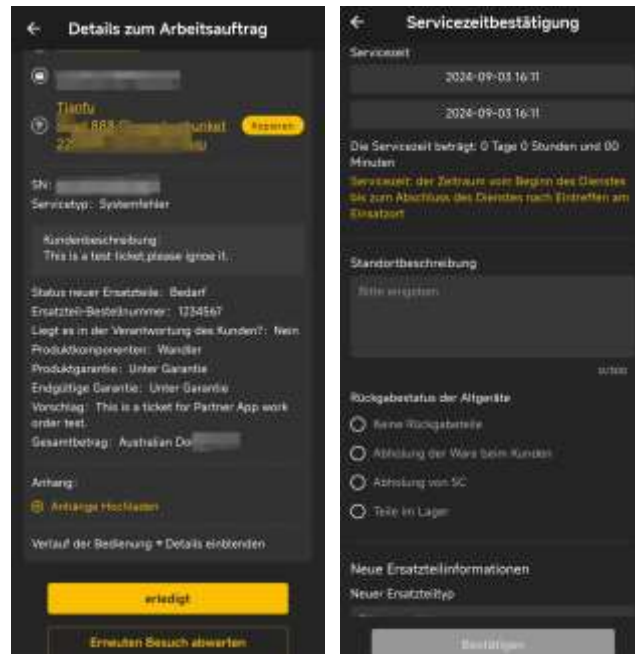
← Details zum Arbeitsauftrag

Tianfu
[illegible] 888 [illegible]
22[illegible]
Kopieren

SN: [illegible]
Servicetyp: Systemfehler

Kundenbeschreibung
This is a test ticket,please ignore it.

Status neuer Ersatzteile: Bedarf
Ersatzteil-Bestellnummer: 1234567
Liegt es in der Verantwortung des Kunden?: Nein
Produktkomponenten: Wandler
Produktgarantie: Unter Garantie
Endgültige Garantie: Unter Garantie
Vorschlag: This is a ticket for Partner App work order test.
Gesamtbetrag: Australian Do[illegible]

Anhang:
Anhänge Hochladen

Verlauf der Bedienung ▾ Details einblenden

erledigt

Erneuten Besuch abwarten

← Servicezeitbestätigung

Servicezeit

2024-09-03 16:11

2024-09-03 16:11

Die Servicezeit beträgt: 0 Tage 0 Stunden und 00 Minuten

Servicezeit: der Zeitraum vom Beginn des Dienstes bis zum Abschluss des Dienstes nach Eintreffen am Einsatzort

Standortbeschreibung

Bitte eingeben

0/300

Rückgabestatus der Altgeräte

Keine Rückgabeteile

Abholung der Ware beim Kunden

Abholung von SC

Teile im Lager

Neue Ersatzteilinformationen

Neuer Ersatzteiltyp

Bestätigen